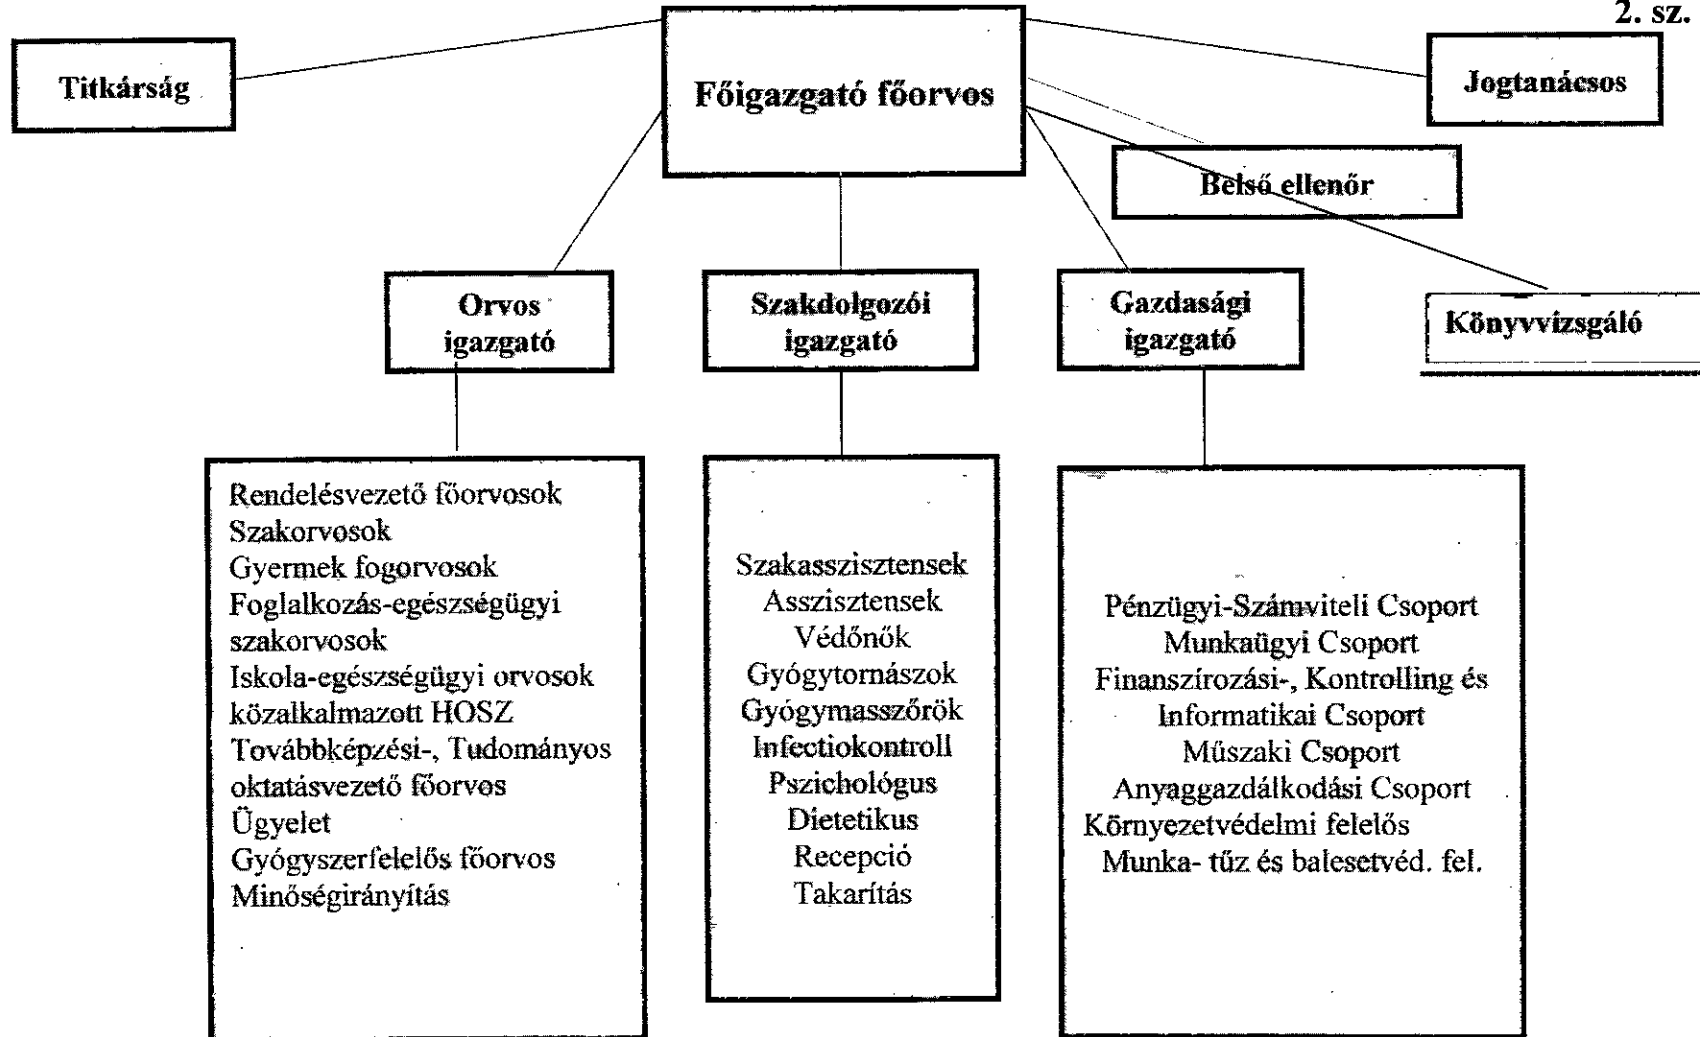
2. sz.

Titkárság

Főigazgató főorvos

Jogtanácsos

Belső ellenőr

Orvos igazgató

Szakdolgozói igazgató

Gazdasági igazgató

Könyvvizsgáló

Rendelésvezető főorvosok
Szakorvosok
Gyermek fogorvosok
Foglalkozás-egészségügyi szakorvosok
Iskola-egészségügyi orvosok
közalkalmazott HOSZ
Továbbképzési-, Tudományos oktatásvezető főorvos
Ügyelet
Gyógyszerfelelős főorvos
Minőségirányítás

Szakasszisztensek
Asszisztensek
Védőnők
Gyógytornászok
Gyógymasszőrök
Infectiokontroll
Pszichológus
Dietetikus
Recepció
Takarítás

Pénzügyi-Számviteli Csoport
Munkaügyi Csoport
Finanszírozási-, Kontrolling és Informatikai Csoport
Műszaki Csoport
Anyaggazdálkodási Csoport
Környezetvédelmi felelős
Munka- tűz és balesetvéd. fel.